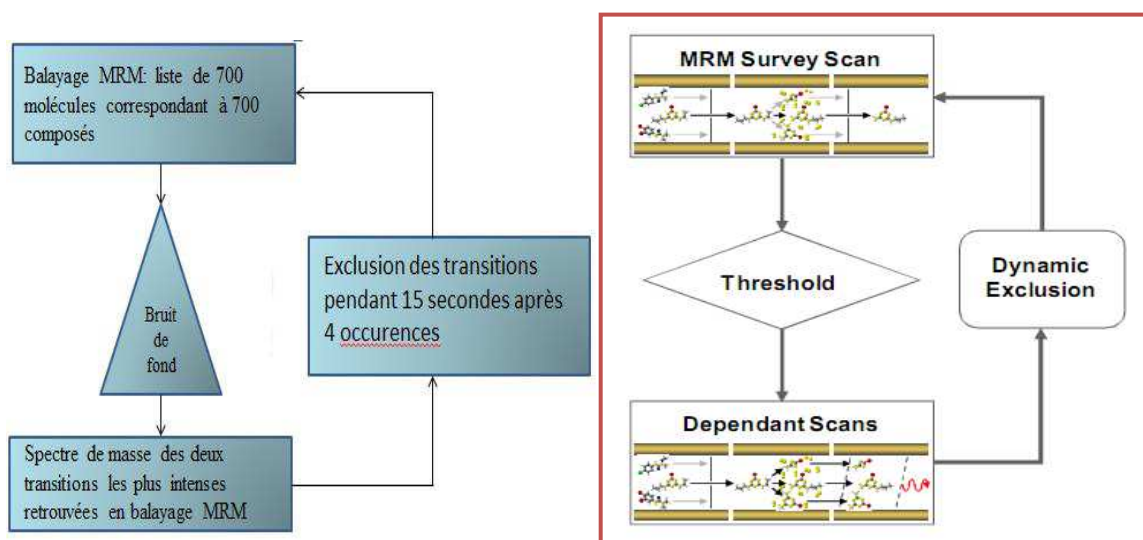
Balayage MRM: liste de 700 molécules correspondant à 700 composés

Bruit de fond

Spectre de masse des deux transitions les plus intenses retrouvées en balayage MRM

Exclusion des transitions pendant 15 secondes après 4 occurences

MRM Survey Scan

Threshold

Dependant Scans

Dynamic Exclusion